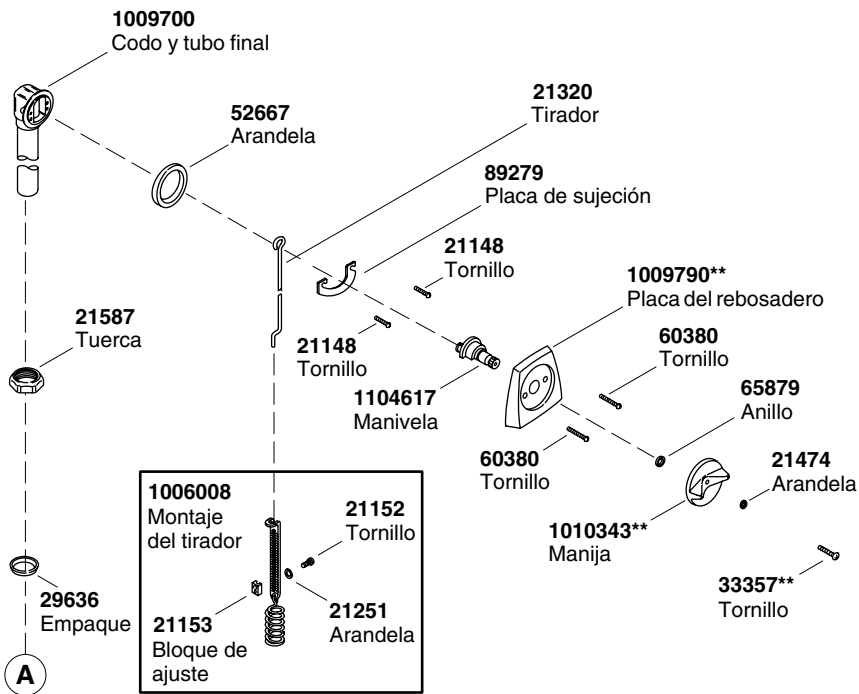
1009700
Codo y tubo final

52667
Arandela

21320
Tirador

89279
Placa de sujeción

21148
Tornillo

1009790**
Placa del rebosadero

21587
Tuerca

21148
Tornillo

60380
Tornillo

1104617
Manivela

65879
Anillo

60380
Tornillo

21474
Arandela

1006008
Montaje del tirador

21152
Tornillo

1010343**
Manija

33357**
Tornillo

29636
Empaque

21153
Bloque de ajuste

21251
Arandela

A